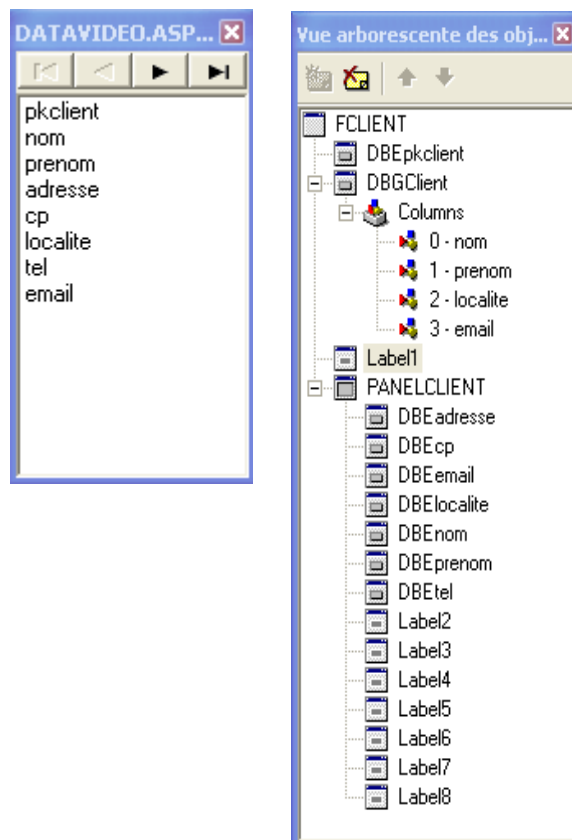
DATAVIDEO.ASP...

pkclient
nom
prenom
adresse
cp
localite
tel
email

Vue arborescente des obj...

FCLIENT
DBEpkclient
DBGClient
Columns
0 - nom
1 - prenom
2 - localite
3 - email
Label1
PANELCLIENT
DBEadresse
DBEcp
DBEemail
DBElocalite
DBEnom
DBEprenom
DBEtel
Label2
Label3
Label4
Label5
Label6
Label7
Label8